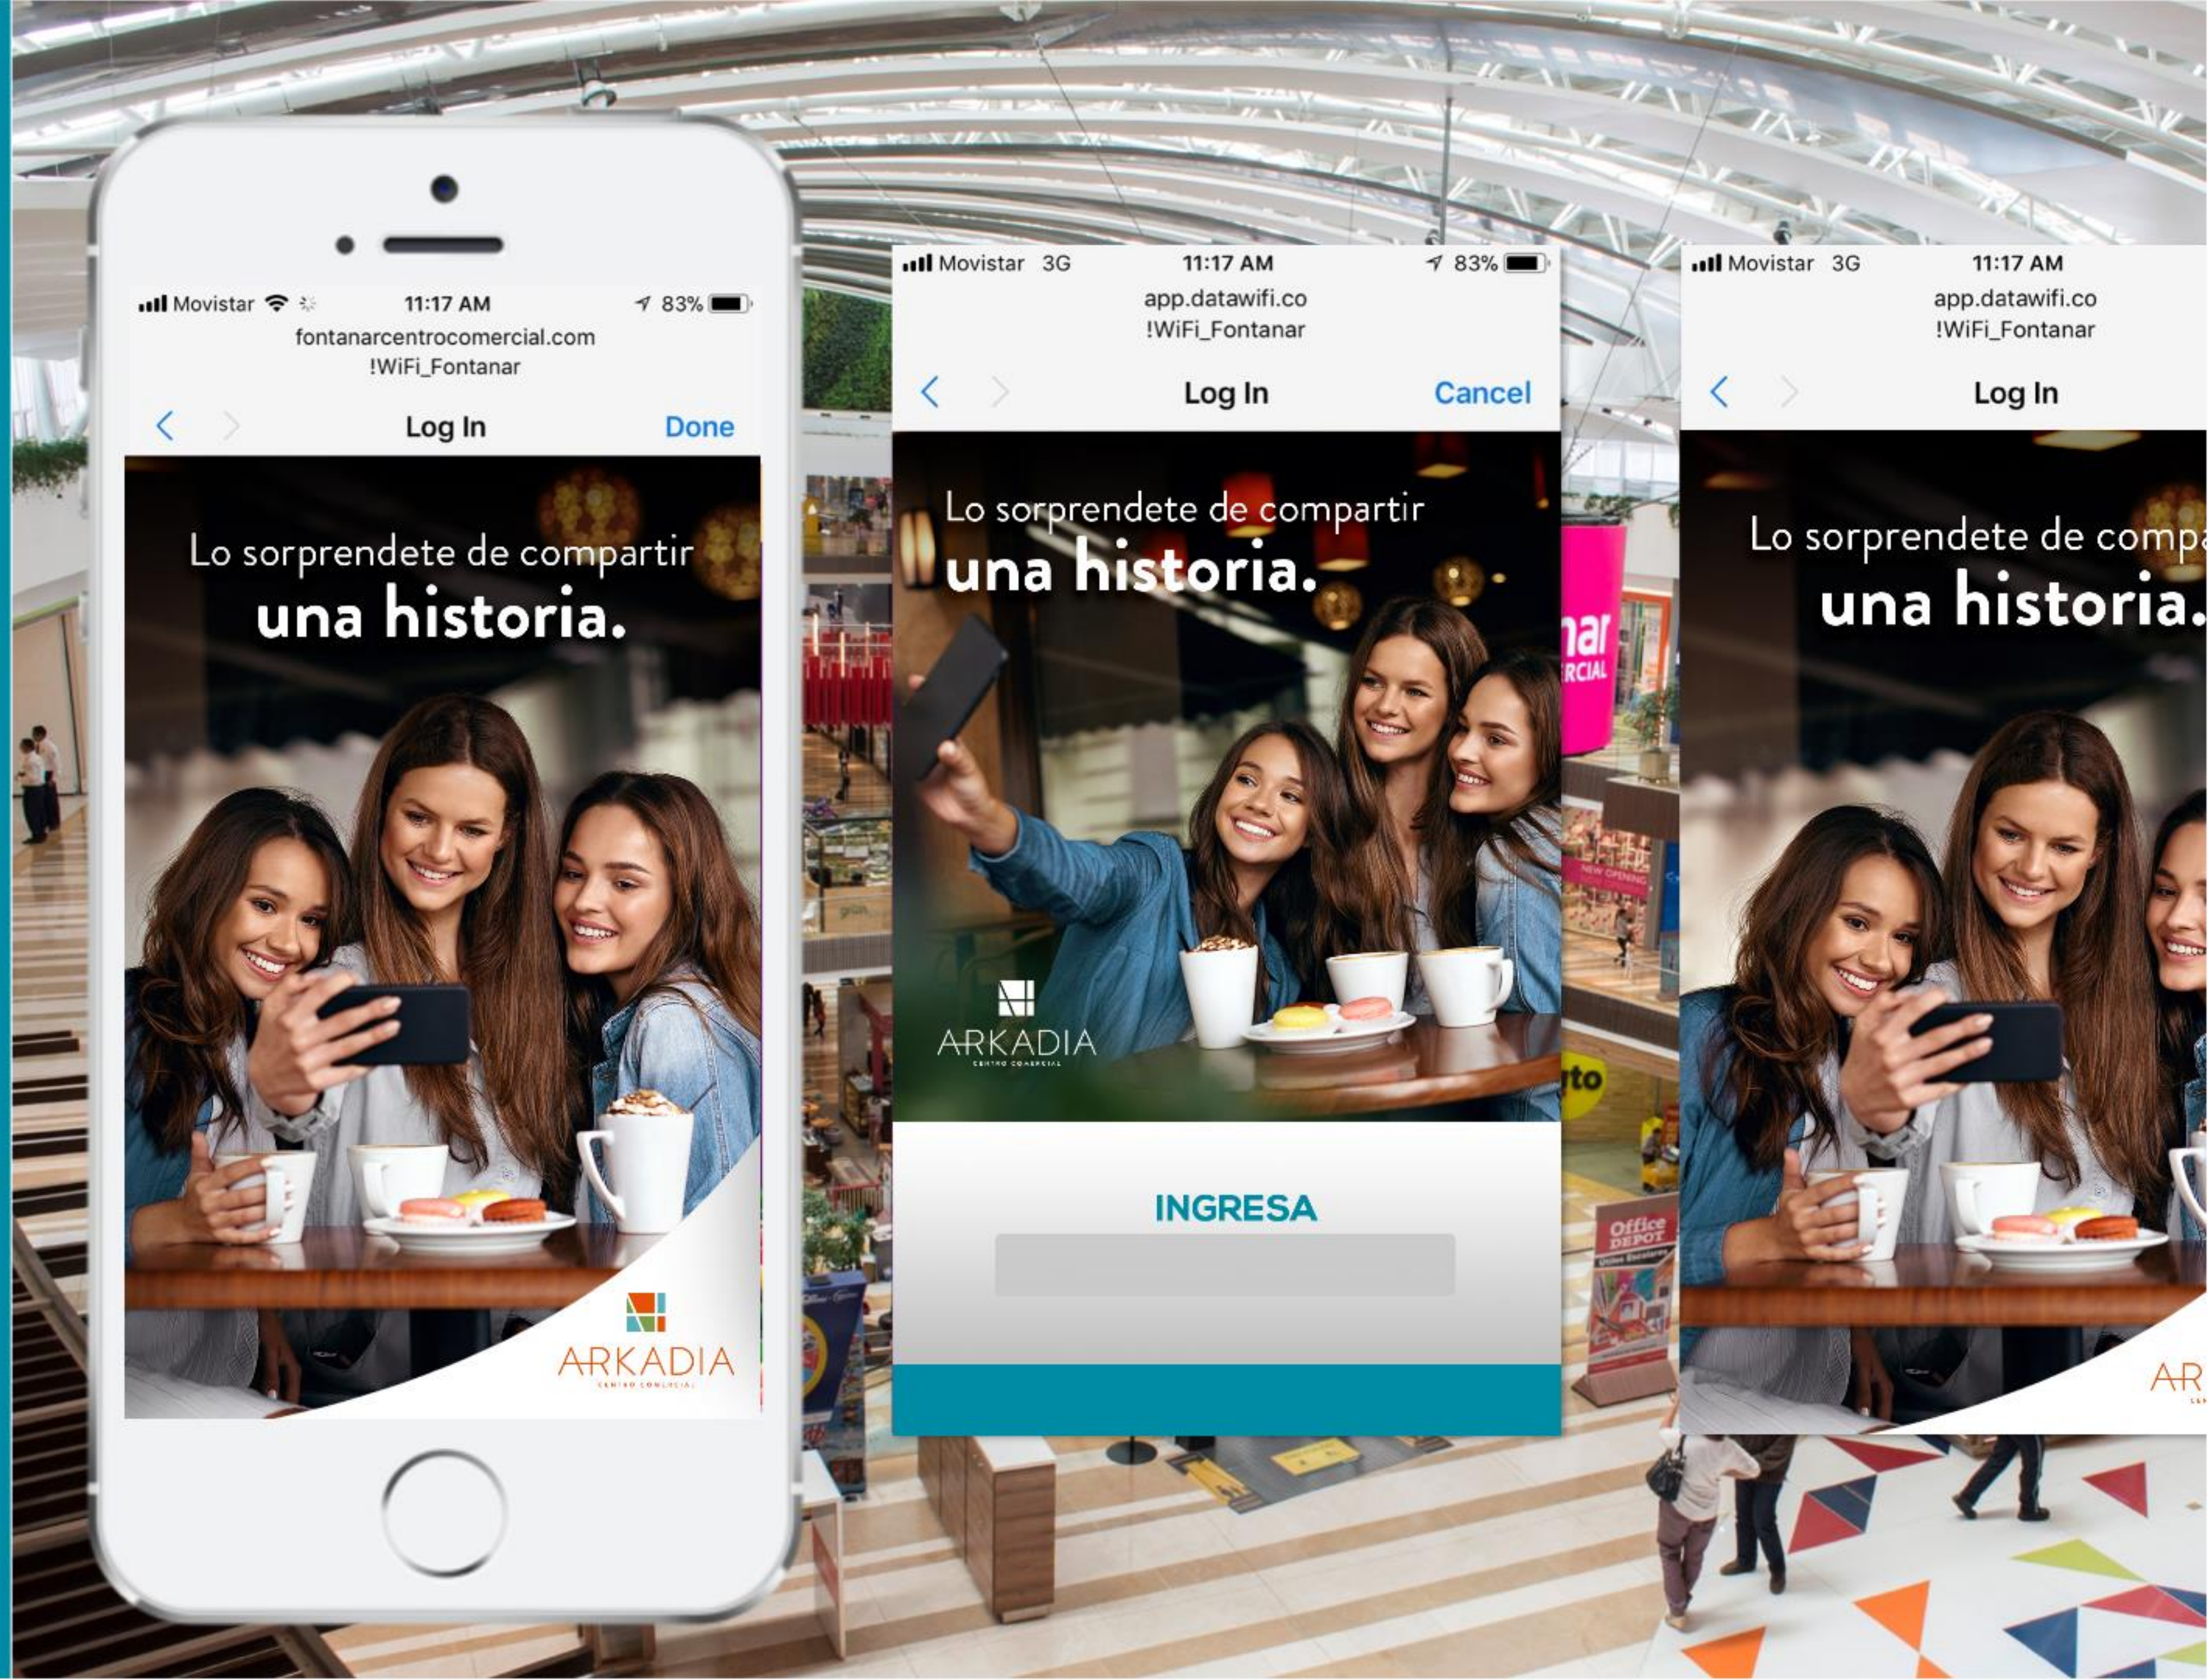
Movistar 11:17 AM 83%
fontanarcentrocomercial.com
!WiFi_Fontanar
Log In Done

Lo sorprendete de compartir
una historia.

ARKADIA
CENTRO COMERCIAL

Movistar 3G 11:17 AM 83%
app.datawifi.co
!WiFi_Fontanar
Log In Cancel

Lo sorprendete de compartir
una historia.

ARKADIA
CENTRO COMERCIAL

INGRESA

Movistar 3G 11:17 AM
app.datawifi.co
!WiFi_Fontanar
Log In

Lo sorprendete de compa
una historia.

AR

nar
RCIAL
NEW OPENING
to
Office DEPOT